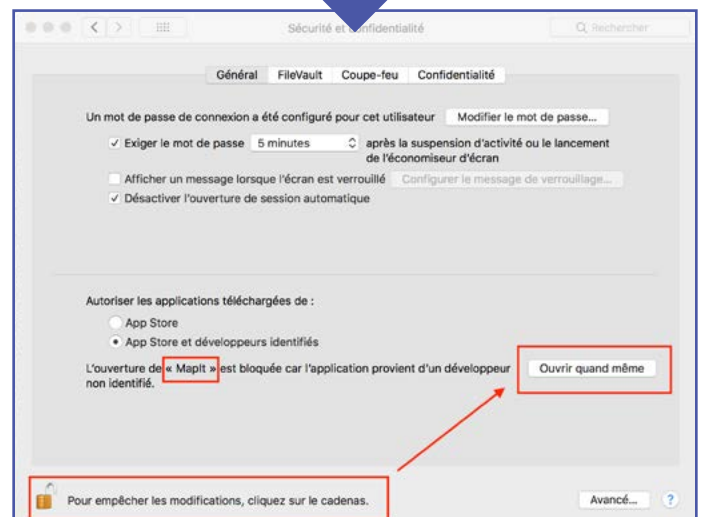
Sécurité et confidentialité

Rechercher

Général | FileVault | Coupe-feu | Confidentialité

Un mot de passe de connexion a été configuré pour cet utilisateur

Modifier le mot de passe...

✓ Exiger le mot de passe | 5 minutes | après la suspension d'activité ou le lancement de l'économiseur d'écran

Afficher un message lorsque l'écran est verrouillé

Configurer le message de verrouillage...

✓ Désactiver l'ouverture de session automatique

Autoriser les applications téléchargées de :

App Store

App Store et développeurs identifiés

L'ouverture de « MapIt » est bloquée car l'application provient d'un développeur non identifié.

Ouvrir quand même

Pour empêcher les modifications, cliquez sur le cadenas.

Avancé...

?